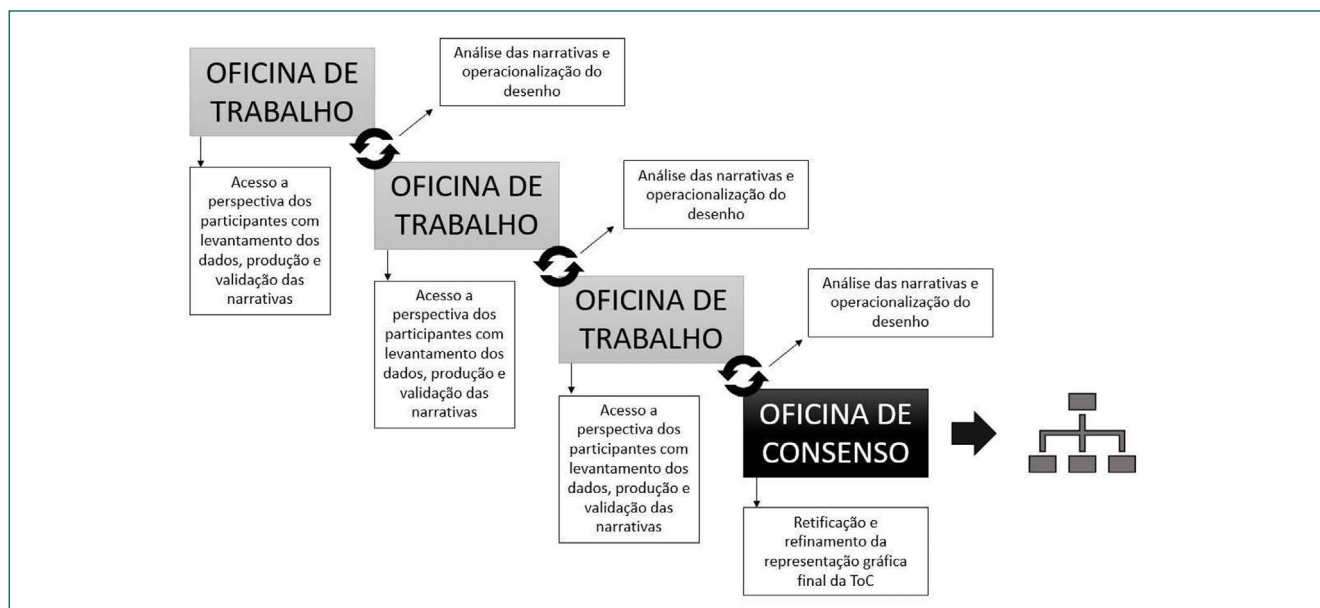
OFICINA DE TRABALHO

Análise das narrativas e operacionalização do desenho

Acesso a perspectiva dos participantes com levantamento dos dados, produção e validação das narrativas

OFICINA DE TRABALHO

Análise das narrativas e operacionalização do desenho

Acesso a perspectiva dos participantes com levantamento dos dados, produção e validação das narrativas

OFICINA DE TRABALHO

Análise das narrativas e operacionalização do desenho

Acesso a perspectiva dos participantes com levantamento dos dados, produção e validação das narrativas

OFICINA DE CONSENSO

Retificação e refinamento da representação gráfica final da ToC